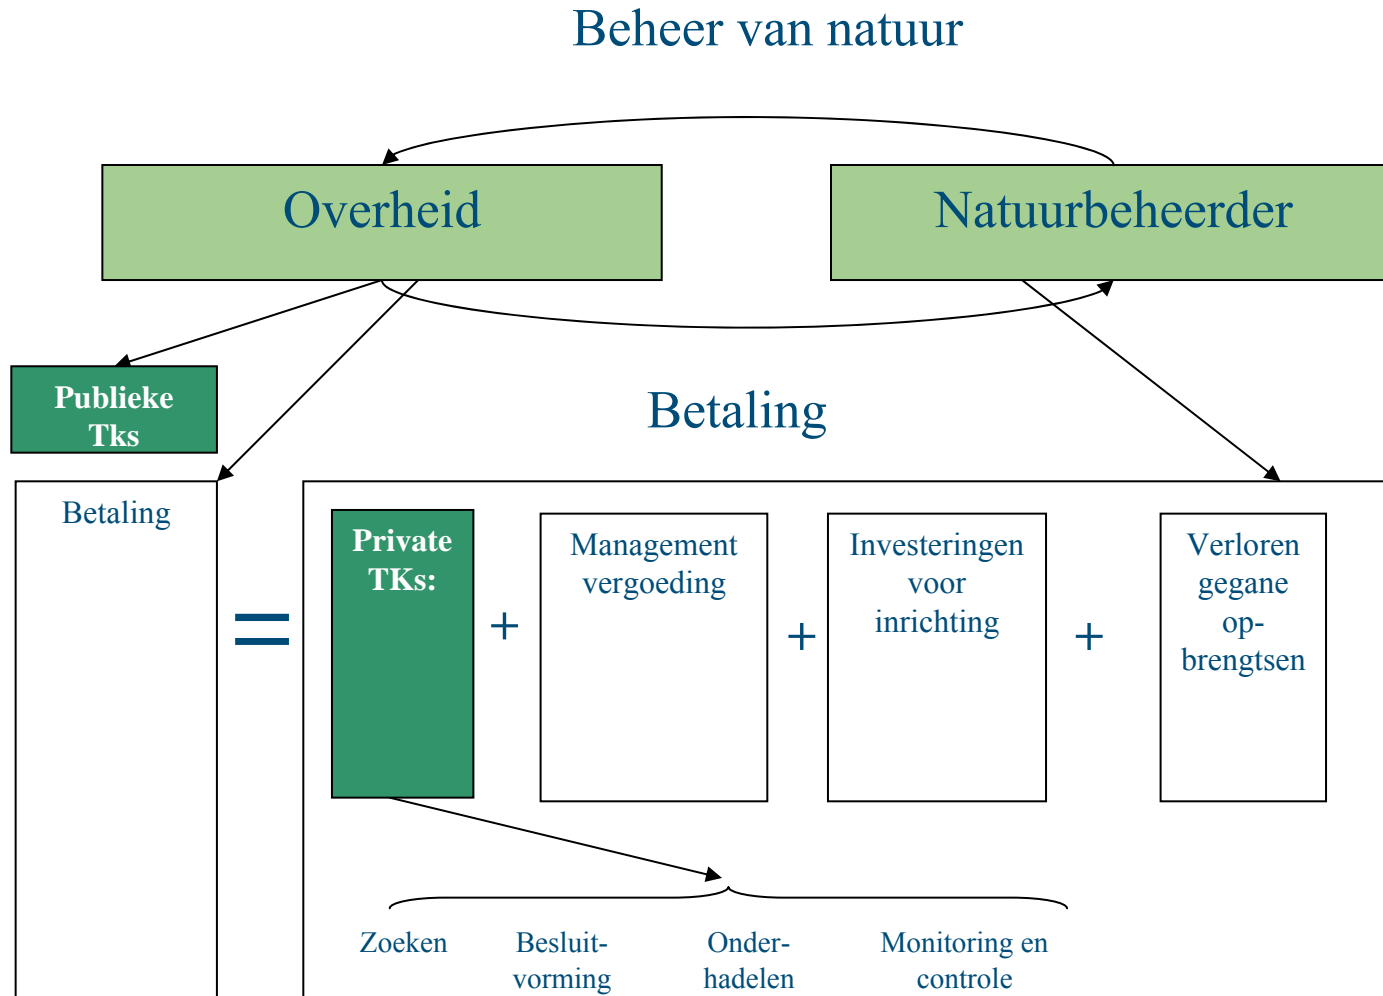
Beheer van natuur

Overheid

Natuurbeheerder

Publieke Tks

Betaling

Betaling

=

Private TKs:

+

Management vergoeding

+

Investeringen voor inrichting

+

Verloren gegane op-brengtsen

Zoeken

Besluitvorming

Onderhadelen

Monitoring en controle